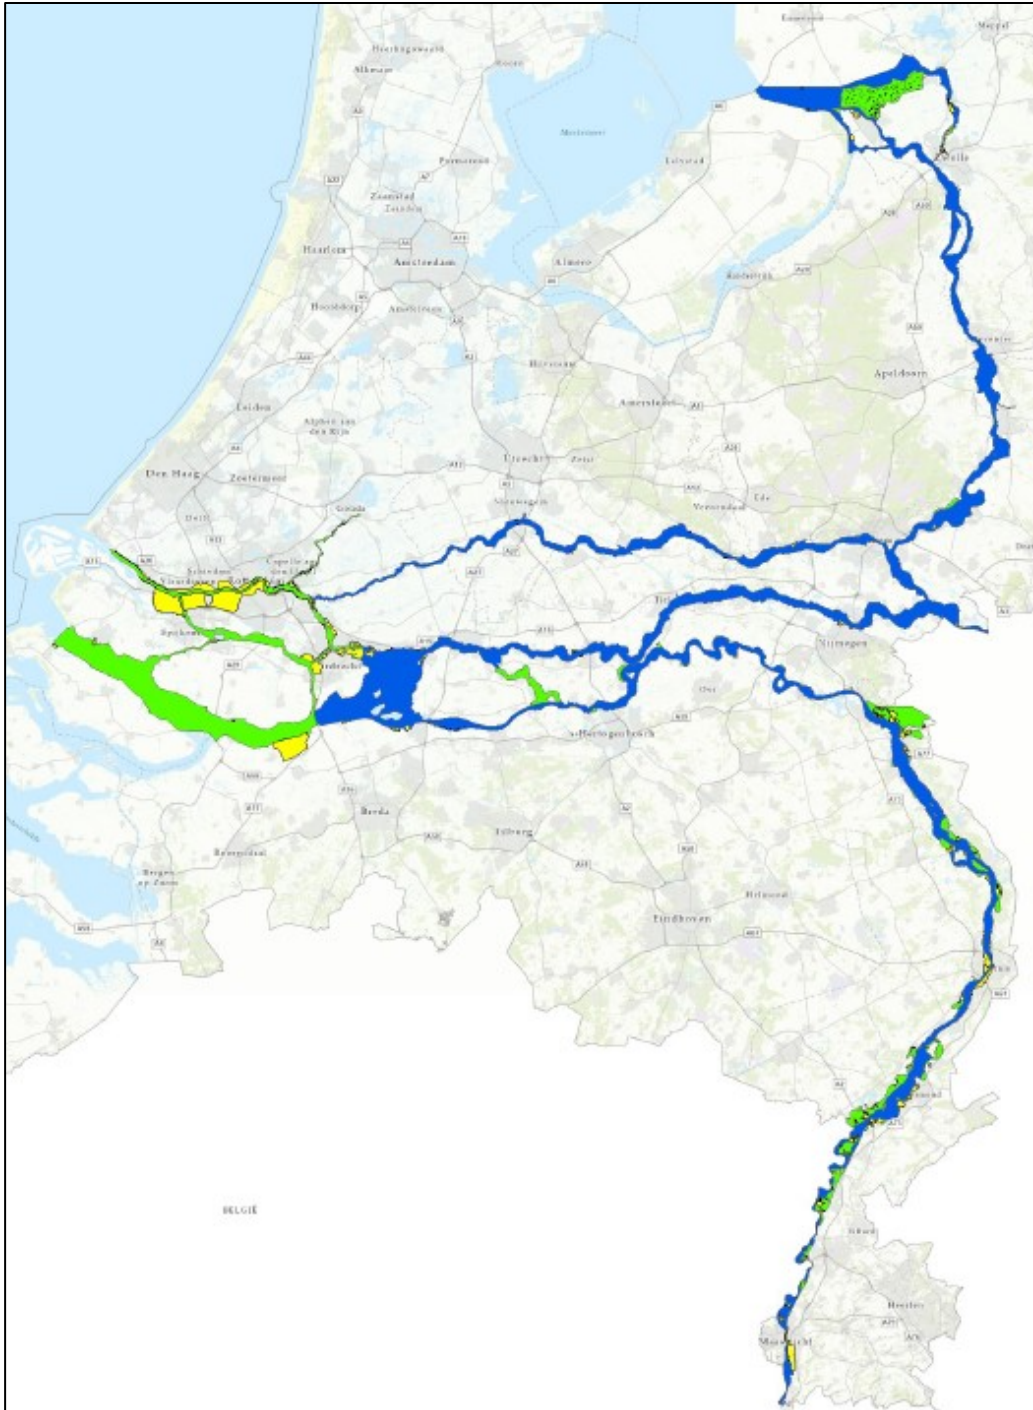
Heerhugowaard
Alkmaar
Hoorn
Markermeer
Lelystad
Meppel
Zwolle
Purmerend
Zaanstad
Zaandam
Haarlem
Amsterdam
Almere
Harderwijk
Hoofddorp
Amstelveen
Apeldoorn
Hilversum
Leiden
Alphen aan den Rijn
Amersfoort
Den Haag
Zoetermeer
Utrecht
Zeist
Ede
Veenendaal
Delft
Gouda
Nieuwegein
Schiedam
Vlaardingen
Capelle aan den IJssel
Tiel
Spijkenisse
Nijmegen
Dordrecht
Oss
's-Hertogenbosch
Breda
Tilburg
Roosendaal
Bergen op Zoom
Helmond
Eindhoven
BELGIË
Sittard
Heerlen
Maastricht